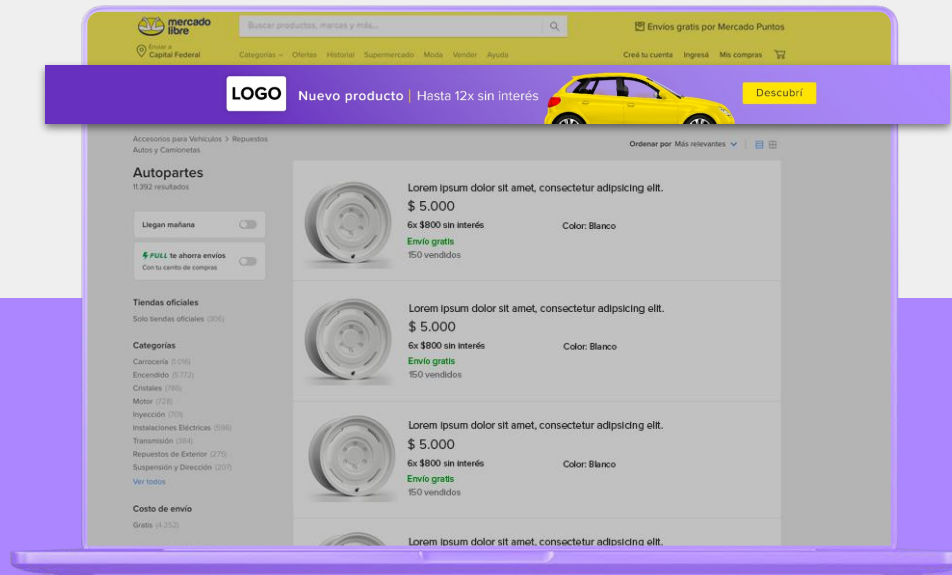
mercado libre

Buscar productos, marcas y más...

Envíos gratis por Mercado Puntos

Enviar a
Capital Federal

Categorías Ofertas Historial Supermercado Moda Vender Ayuda

Creá tu cuenta Ingresá Mis compras

LOGO Nuevo producto | Hasta 12x sin interés

Descubrí

Accesorios para Vehículos > Repuestos Autos y Camionetas

Ordenar por Más relevantes

Autopartes
11.392 resultados

Llegan mañana

FULL te ahorra envíos
Con tu carrito de compras

Tiendas oficiales
Solo tiendas oficiales (306)

Categorías
Carrocería (1.016)
Encendido (5.772)
Cristales (765)
Motor (728)
Inyección (701)
Instalaciones Eléctricas (596)
Transmisión (384)
Repuestos de Exterior (275)
Suspensión y Dirección (207)
Ver todos

Costo de envío
Gratis (4.252)

Lorem ipsum dolor sit amet, consectetur adipsicing elit.
$ 5.000
6x $800 sin interés
Color: Blanco
Envío gratis
150 vendidos

Lorem ipsum dolor sit amet, consectetur adipsicing elit.
$ 5.000
6x $800 sin interés
Color: Blanco
Envío gratis
150 vendidos

Lorem ipsum dolor sit amet, consectetur adipsicing elit.
$ 5.000
6x $800 sin interés
Color: Blanco
Envío gratis
150 vendidos

Lorem ipsum dolor sit amet, consectetur adipsicing elit.